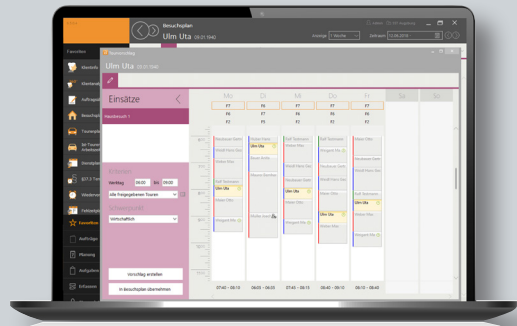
Besuchsplan
Ulm Uta 09.01.1940
Anzeige 1 Woche
Zeitraum 13.08.2018

Favoriten
Abrechnung
Klientenakte
Auftragsmanagement
Besuchsplan
Tourenplan
Soll-Touren
Dienstplan
Wiedervorlage
Fahrtenbuch
Favoriten
Aufträge
Planung
Aufgaben
Erfassen

Ulm Uta 09.01.1940

Einsätze
Hausbesuch 1

Montag 08:00 bis 10:00
Alle freigegebenen Touren
Wirtschaftlich

Vorschlag erstellen
In Besuchsplan übernehmen

| Mo | Di | Mi | Do | Fr | Sa | So |
|---|---|---|---|---|---|---|
| F7 | F7 | F7 | F7 | F7 | | |
| F6 | F6 | F6 | F6 | F6 | | |
| F5 | F5 | F5 | F5 | F5 | | |
| Ulm Uta | Ulm Uta | | Ulm Uta | Ulm Uta | | |
| 07:40 - 09:10 | 08:05 - 09:35 | 07:45 - 09:15 | 08:40 - 09:10 | 08:10 - 09:40 | | |